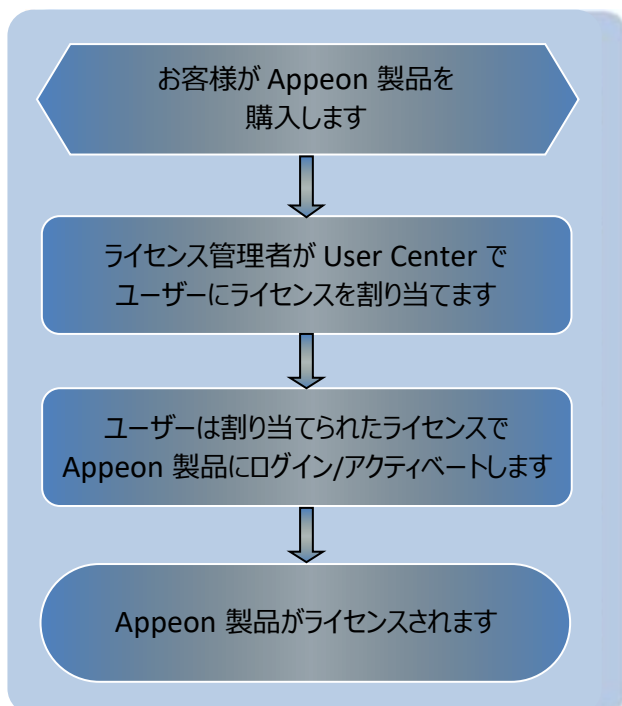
お客様が Appeon 製品を購入します

ライセンス管理者が User Center でユーザーにライセンスを割り当てます

ユーザーは割り当てられたライセンスで Appeon 製品にログイン/アクティベートします

Appeon 製品がライセンスされます